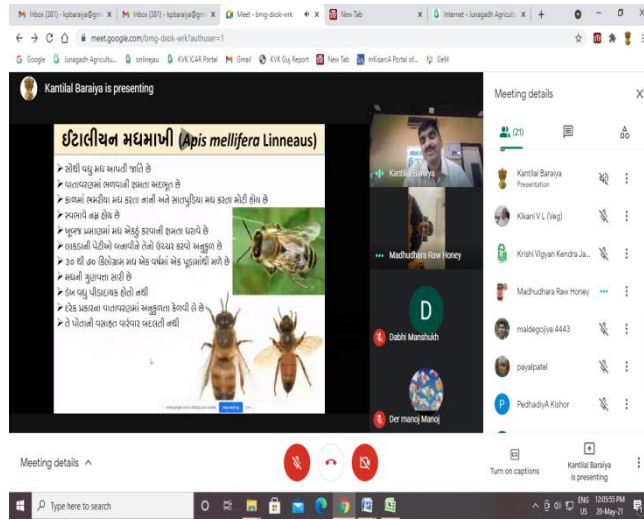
M Inbox (381) - kpbaraiya@gm × M Inbox (381) - kpbaraiya@gm × Meet - bmg-dxok-wrk × New Tab × Internet - Junagadh Agricult × +

meet.google.com/bmg-dxok-wrk?authuser=1

Google Junagadh Agricultu... onlinejau KVK ICAR Portal Gmail KVK Guj Report New Tab mKisan:A Portal of... GeM

Kantilal Baraiya is presenting

ઈટાલીયન મધમાખી (Apis mellifera Linneaus)

➢ સૌથી વધુ મધ આપતી જાતિ છે
➢ વાતાવરણમાં ભળવાની ક્ષમતા અદભૂત છે
➢ કદમાં ભમરીયા મધ કરતા નાની અને સાતપુડિયા મધ કરતા મોટી હોય છે
➢ સ્વભાવે નમ્ર હોય છે
➢ ખુબજ પ્રમાણમાં મધ એકઠું કરવાની ક્ષમતા ધરાવે છે
➢ લાકડાની પેટીઓ બનાવીને તેનો ઉછેર કરવો અનુકુળ છે
➢ ૩૦ થી ૭૦ કિલોગ્રામ મધ એક વર્ષમાં એક પુડામાંથી મળે છે
➢ મધની ગુણવત્તા સારી છે
➢ ડંખ વધુ પીડાદાયક હોતો નથી
➢ દરેક પ્રકારના વાતાવરણમાં અનુકુળતા કેળવી લે છે
➢ તે પોતાની વસાહત વારંવાર બદલતી નથી

Kantilal Baraiya
Madhudhara Raw Honey
D
Dabhi Manshukh
Der manoj Manoj

Meeting details ×
(21)
Kantilal Baraiya
Presentation
Kikani V L (Veg)
Krishi Vigyan Kendra Ja...
Madhudhara Raw Honey
maldegojiya 4443
payalpatel
P PedhadiyA Kishor

Meeting details ^
Turn on captions
Kantilal Baraiya is presenting

Type here to search
ENG US 12:05:55 PM 20-May-21